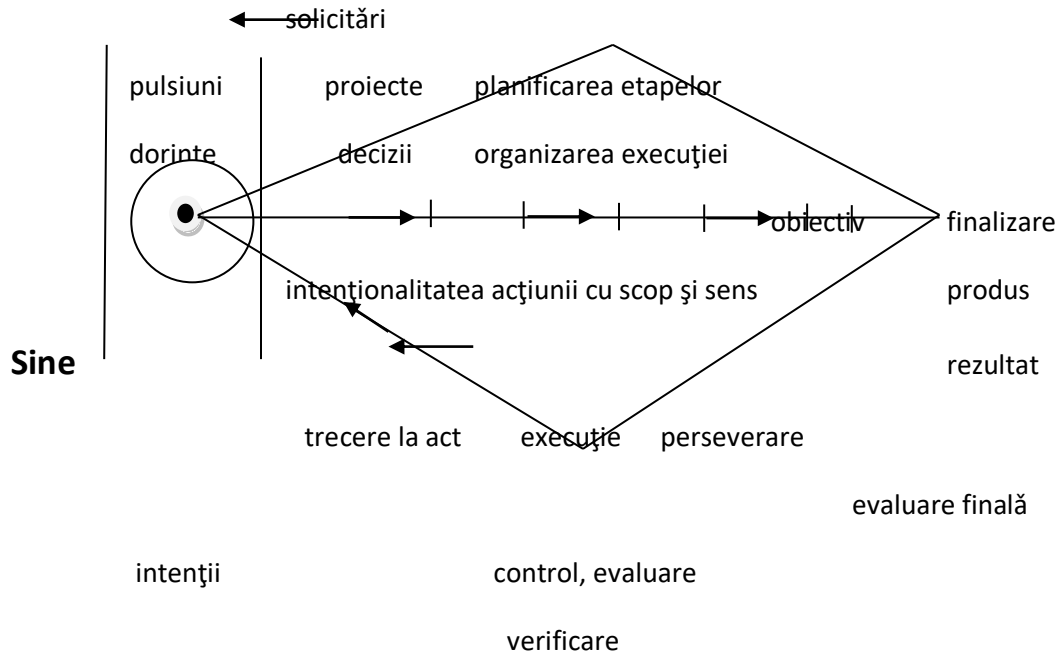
solicitări

pulsiuni proiecte planificarea etapelor

dorinte decizii organizarea execuţiei

obiectiv finalizare

intenţionalitatea acţiunii cu scop şi sens produs

Sine rezultat

trecere la act execuţie perseverare

evaluare finală

intenţii control, evaluare

verificare